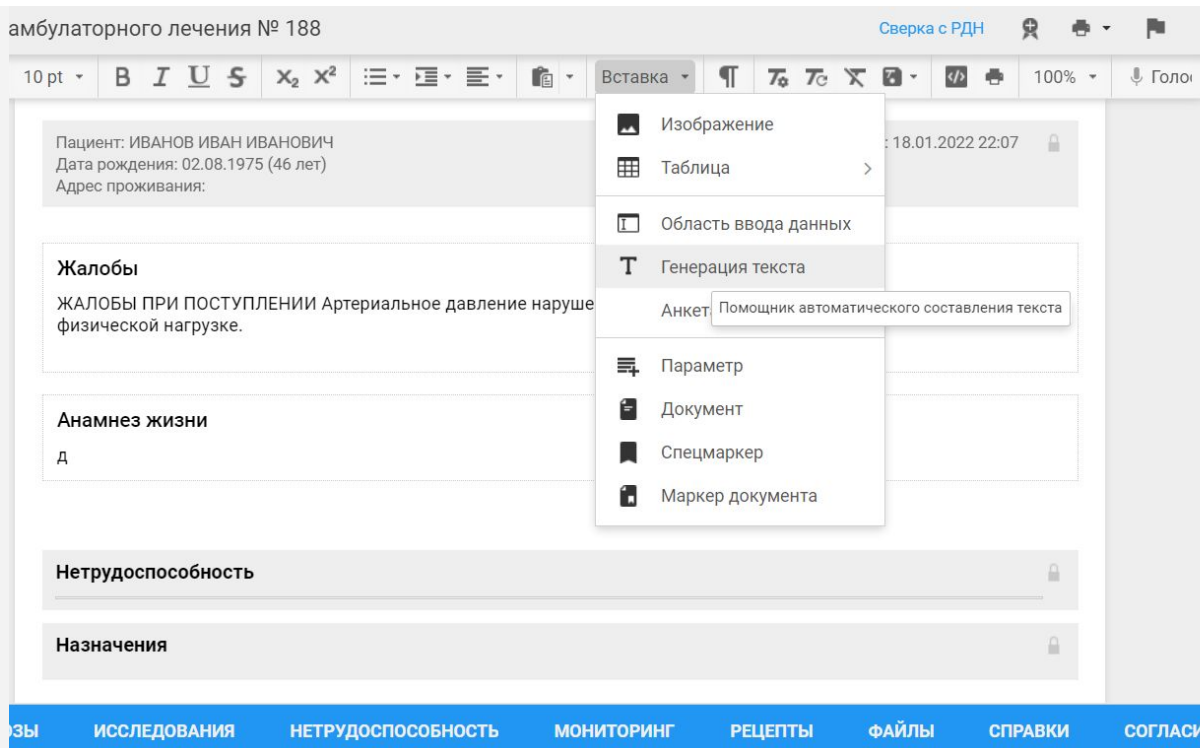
амбулаторного лечения № 188

Сверка с РДН

10 pt B I U S $X_2$ $X^2$ Вставка ¶ 100% Голо

Пациент: ИВАНОВ ИВАН ИВАНОВИЧ
Дата рождения: 02.08.1975 (46 лет)
Адрес проживания:

: 18.01.2022 22:07

Изображение
Таблица
Область ввода данных
Генерация текста
Анкет
Помощник автоматического составления текста
Параметр
Документ
Спецмаркер
Маркер документа

Жалобы
ЖАЛОБЫ ПРИ ПОСТУПЛЕНИИ Артериальное давление наруше физической нагрузке.

Анамнез жизни
д

Нетрудоспособность

Назначения

ЗЫ ИССЛЕДОВАНИЯ НЕТРУДОСПОСОБНОСТЬ МОНИТОРИНГ РЕЦЕПТЫ ФАЙЛЫ СПРАВКИ СОГЛАСИ